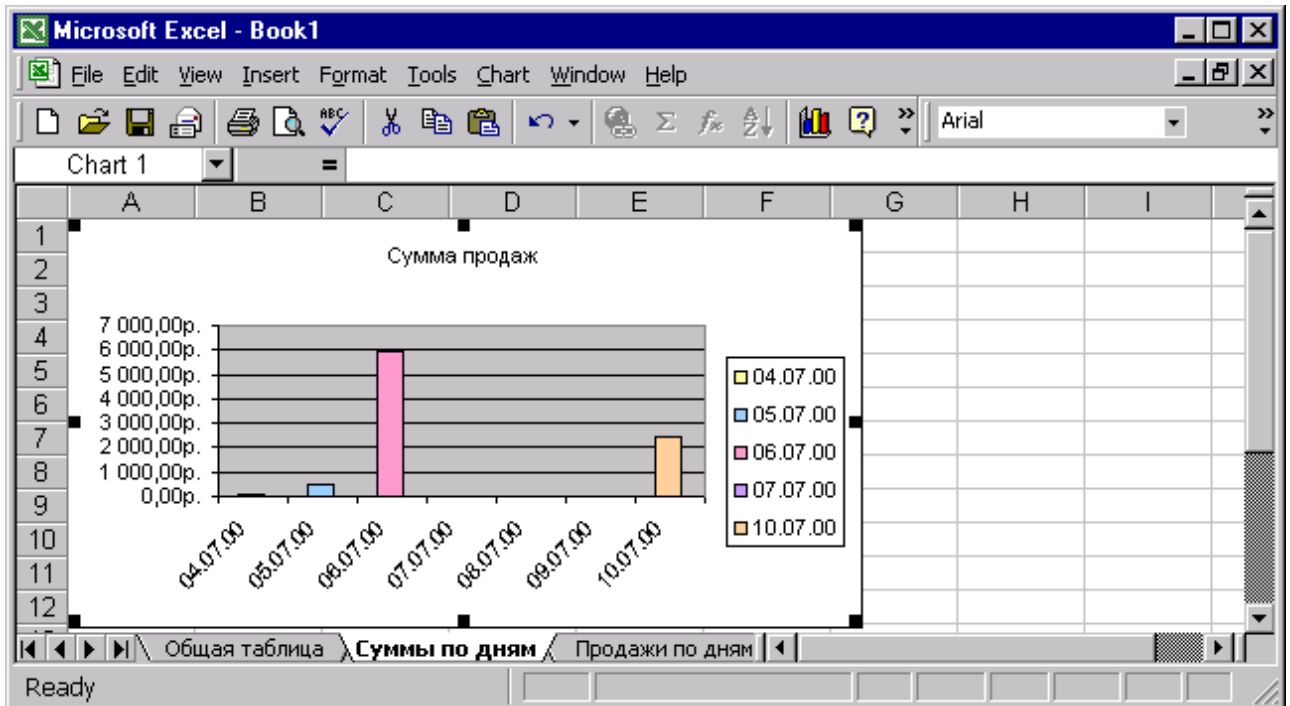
Microsoft Excel - Book1

File Edit View Insert Format Tools Chart Window Help

Arial

Chart 1 =

| | A | B | C | D | E | F | G | H | I |
|---|---|---|---|---|---|---|---|---|---|
| 1 | | | | | | | | | |
| 2 | | | | | | | | | |
| 3 | | | | | | | | | |
| 4 | | | | | | | | | |
| 5 | | | | | | | | | |
| 6 | | | | | | | | | |
| 7 | | | | | | | | | |
| 8 | | | | | | | | | |
| 9 | | | | | | | | | |
| 10 | | | | | | | | | |
| 11 | | | | | | | | | |
| 12 | | | | | | | | | |

Сумма продаж

7 000,00р.
6 000,00р.
5 000,00р.
4 000,00р.
3 000,00р.
2 000,00р.
1 000,00р.
0,00р.

04.07.00 05.07.00 06.07.00 07.07.00 08.07.00 09.07.00 10.07.00

04.07.00
05.07.00
06.07.00
07.07.00
10.07.00

Общая таблица Суммы по дням Продажи по дням

Ready